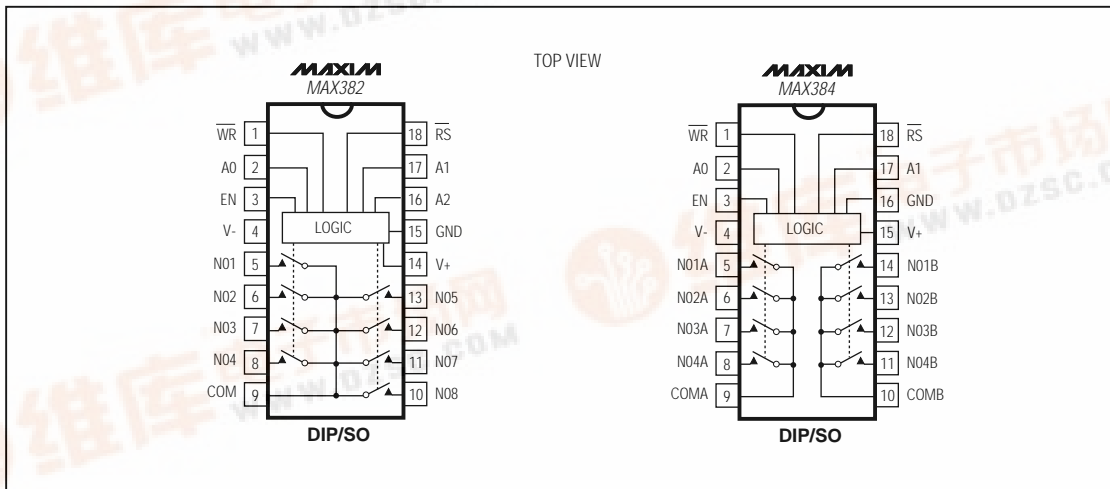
TOP VIEW

MAXIM
MAX382

$\overline{WR}$ 1
A0 2
EN 3
V- 4
N01 5
N02 6
N03 7
N04 8
COM 9

18 $\overline{RS}$
17 A1
16 A2
15 GND
14 V+
13 N05
12 N06
11 N07
10 N08

LOGIC

DIP/SO

MAXIM
MAX384

$\overline{WR}$ 1
A0 2
EN 3
V- 4
N01A 5
N02A 6
N03A 7
N04A 8
COMA 9

18 $\overline{RS}$
17 A1
16 GND
15 V+
14 N01B
13 N02B
12 N03B
11 N04B
10 COMB

LOGIC

DIP/SO

WWW.DZSC.COM